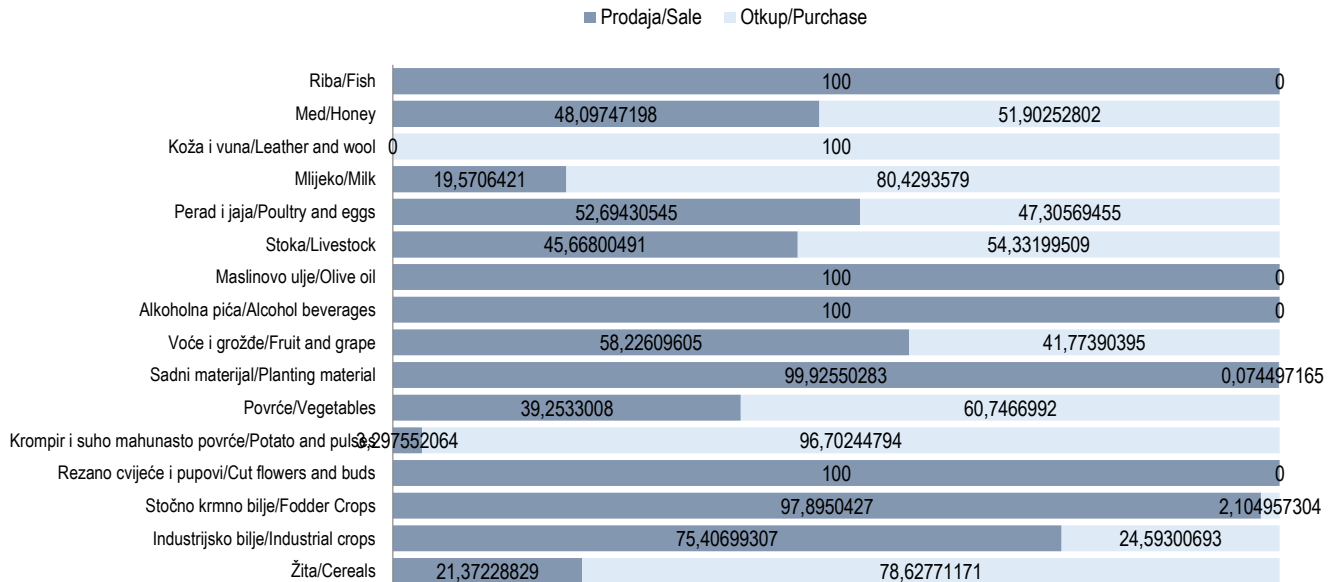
Prodaja/Sale Otkup/Purchase

| | Prodaja/Sale | Otkup/Purchase |
|---|---|---|
| Riba/Fish | 100 | 0 |
| Med/Honey | 48,09747198 | 51,90252802 |
| Koža i vuna/Leather and wool | 0 | 100 |
| Mlijeko/Milk | 19,5706421 | 80,4293579 |
| Perad i jaja/Poultry and eggs | 52,69430545 | 47,30569455 |
| Stoka/Livestock | 45,66800491 | 54,33199509 |
| Maslinovo ulje/Olive oil | 100 | 0 |
| Alkoholna pića/Alcohol beverages | 100 | 0 |
| Voće i grožđe/Fruit and grape | 58,22609605 | 41,77390395 |
| Sadni materijal/Planting material | 99,92550283 | 0,074497165 |
| Povrće/Vegetables | 39,2533008 | 60,7466992 |
| Krompir i suho mahunasto povrće/Potato and pulses | 3,297552064 | 96,70244794 |
| Rezano cvijeće i pupovi/Cut flowers and buds | 100 | 0 |
| Stočno krmno bilje/Fodder Crops | 97,8950427 | 2,104957304 |
| Industrijsko bilje/Industrial crops | 75,40699307 | 24,59300693 |
| Žita/Cereals | 21,37228829 | 78,62771171 |